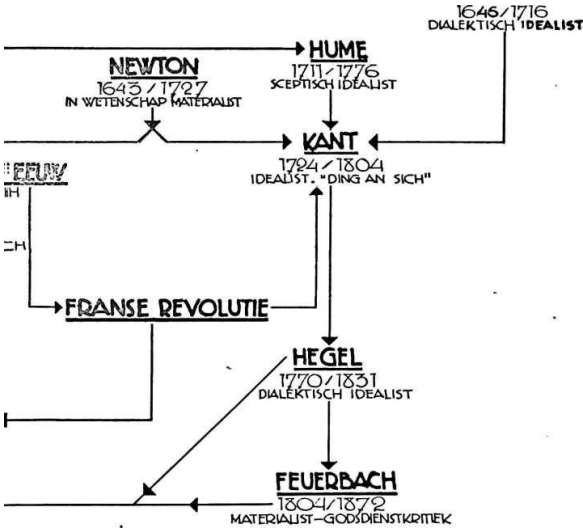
1646/1716
DIALEKTISCH IDEALIST

HUME
1711/1776
SCEPTISCH IDEALIST

NEWTON
1643/1727
IN WETENSCHAP MATERIALIST

KANT
1724/1804
IDEALIST. "DING AN SICH"

EEUW
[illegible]H

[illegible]CH

FRANSE REVOLUTIE

HEGEL
1770/1831
DIALEKTISCH IDEALIST

FEUERBACH
1804/1872
MATERIALIST–GODSDIENSTKRITIEK